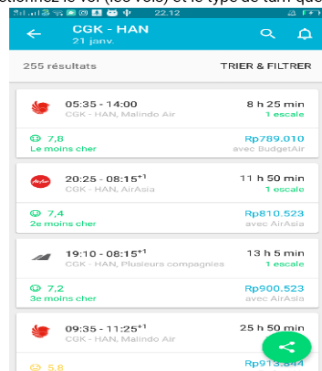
ctionnez le vol (les vols) et le type de tarif que

22:12

CGK - HAN
21 janv.

255 résultats

TRIER & FILTRER

05:35 - 14:00
CGK - HAN, Malindo Air

8 h 25 min
1 escale

7,8
Le moins cher

Rp789.010
avec BudgetAir

20:25 - 08:15$^{+1}$
CGK - HAN, AirAsia

11 h 50 min
1 escale

7,4
2e moins cher

Rp810.523
avec AirAsia

19:10 - 08:15$^{+1}$
CGK - HAN, Plusieurs compagnies

13 h 5 min
1 escale

7,2
3e moins cher

Rp900.523
avec AirAsia

09:35 - 11:25$^{+1}$
CGK - HAN, Malindo Air

25 h 50 min

5,8

Rp913.844